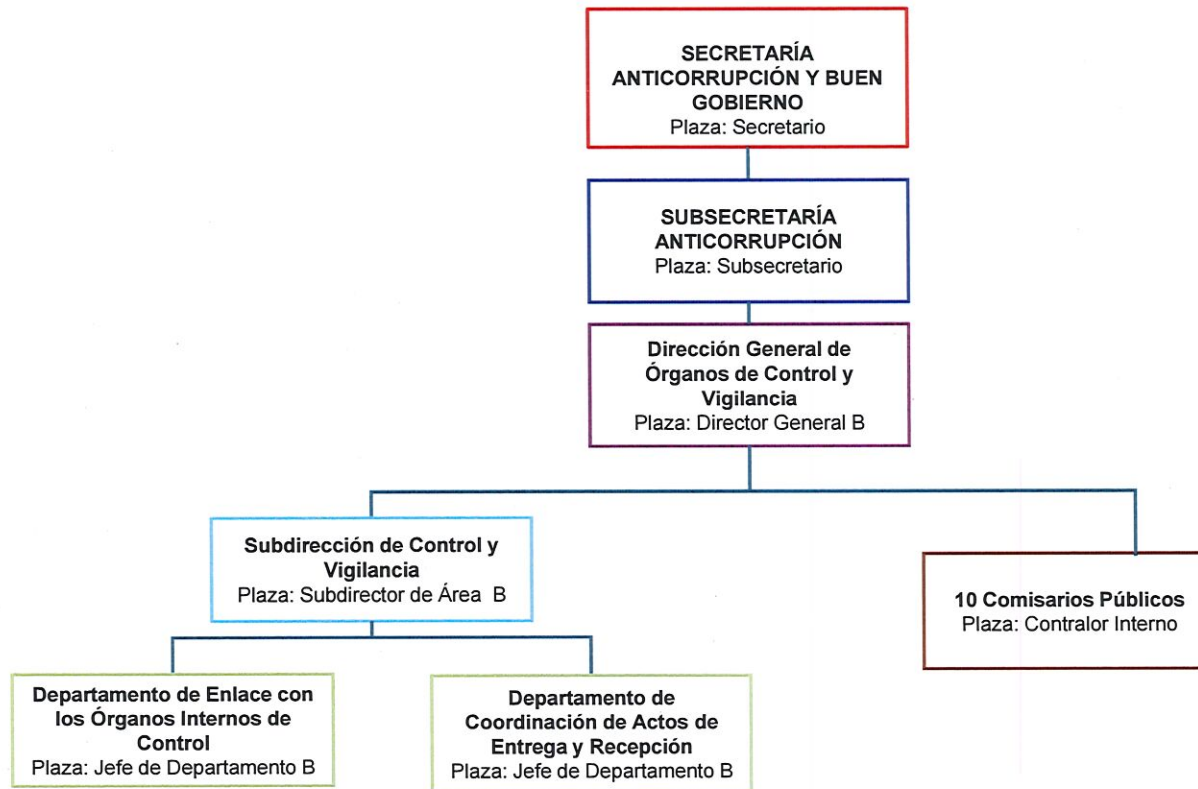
SECRETARÍA ANTICORRUPCIÓN Y BUEN GOBIERNO
Plaza: Secretario

SUBSECRETARÍA ANTICORRUPCIÓN
Plaza: Subsecretario

Dirección General de Órganos de Control y Vigilancia
Plaza: Director General B

Subdirección de Control y Vigilancia
Plaza: Subdirector de Área B

10 Comisarios Públicos
Plaza: Contralor Interno

Departamento de Enlace con los Órganos Internos de Control
Plaza: Jefe de Departamento B

Departamento de Coordinación de Actos de Entrega y Recepción
Plaza: Jefe de Departamento B